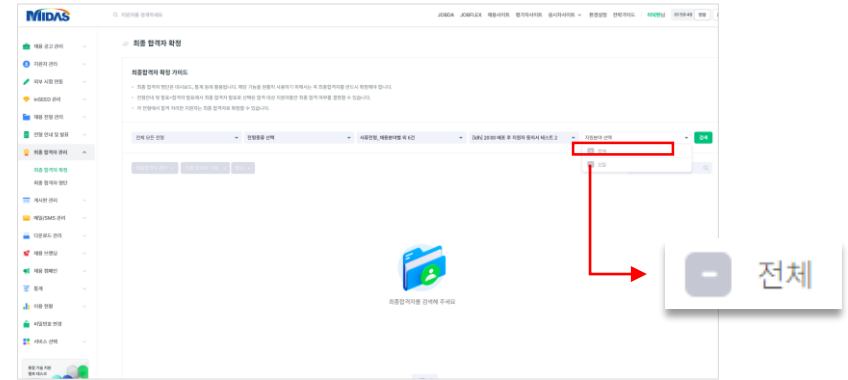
MIDAS

JOBDA JOBFLEX 채용사이트 합격자사이트 공시자사이트 환경설정 전체가이드

채용 공고 관리
지원자 관리
필기 시험 현황
inSIDED 관리
채용 전형 관리
전형 안내 및 발표
최종 합격자 관리
최종 합격자 확정
최종 합격자 명단
게시판 관리
메일/SMS 관리
다운로드 관리
채용 브랜딩
채용 캘린더
통계
이용 현황
서비스 신청

최종 합격자 확정

최종합격자 확정 가이드

최종합격자를 검색해 주세요

전체